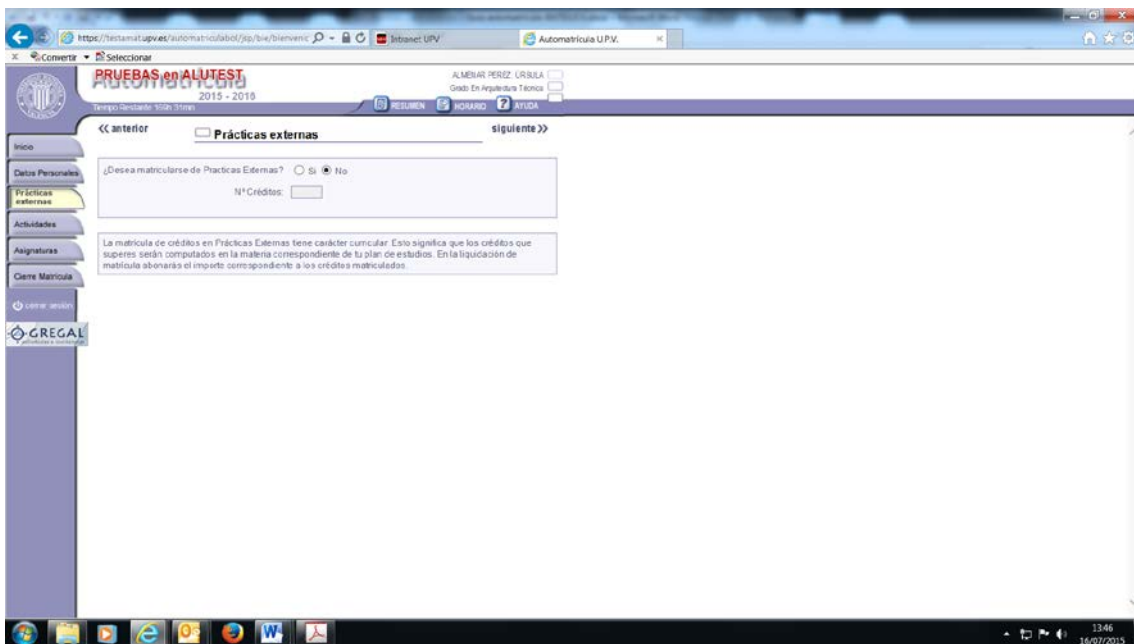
https://testamat.upv.es/automatriculabol/jsp/bie/bienvenic
Intranet UPV
Automatrícula U.P.V.
Convertir Seleccionar

PRUEBAS en ALUTEST
Automatrícula
2015 - 2016
Tiempo Restante 159h 31mn
ALMENAR PEREZ, URSULA
Grado En Arquitectura Técnica
RESUMEN HORARIO AYUDA

Inicio
Datos Personales
Prácticas externas
Actividades
Asignaturas
Cierre Matrícula
cerrar sesión
GREGAL

<< anterior
Prácticas externas
siguiente >>

¿Desea matricularse de Practicas Externas? Si No
Nº Créditos:

La matrícula de créditos en Prácticas Externas tiene carácter curricular. Esto significa que los créditos que superes serán computados en la materia correspondiente de tu plan de estudios. En la liquidación de matrícula abonarás el importe correspondiente a los créditos matriculados.

13:46
16/07/2015